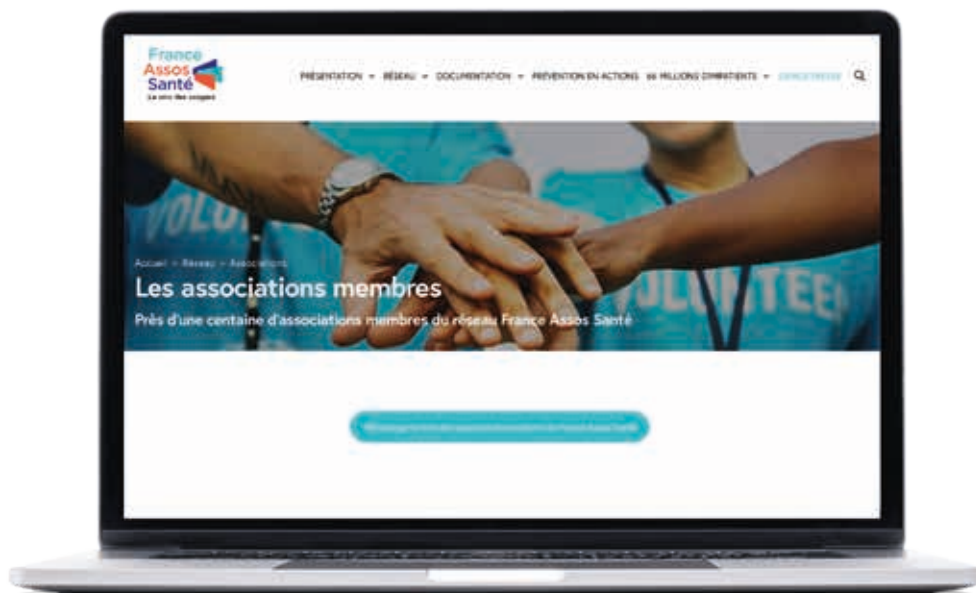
France Assos Santé
La voix des usagers

PRÉSENTATION ▾ RÉSEAU ▾ DOCUMENTATION ▾ PRÉVENTION EN ACTIONS 66 MILLIONS D'IMPATIENTS ▾ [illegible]

Accueil > Réseau > Associations

Les associations membres

Près d'une centaine d'associations membres du réseau France Assos Santé

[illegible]